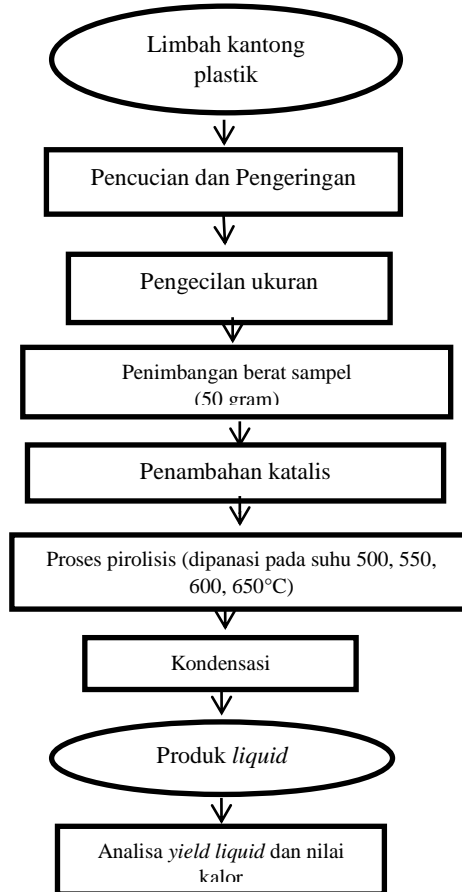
Limbah kantong plastik

Pencucian dan Pengeringan

Pengecilan ukuran

Penimbangan berat sampel (50 gram)

Penambahan katalis

Proses pirolisis (dipanasi pada suhu 500, 550, 600, 650°C)

Kondensasi

Produk *liquid*

Analisa *yield liquid* dan nilai kalor